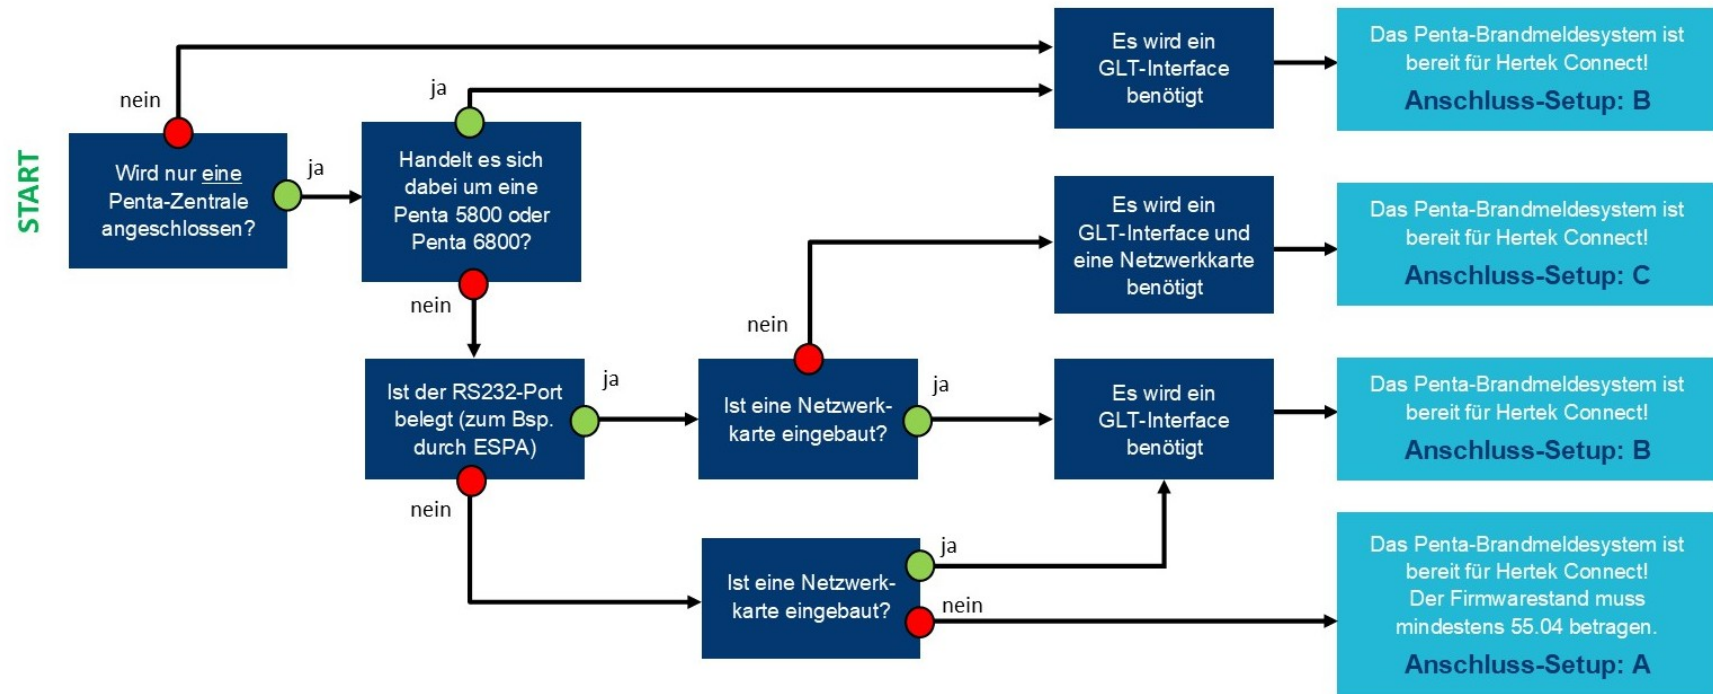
START

Wird nur eine Penta-Zentrale angeschlossen?

nein

ja

Handelt es sich dabei um eine Penta 5800 oder Penta 6800?

ja

nein

Es wird ein GLT-Interface benötigt

Das Penta-Brandmeldesystem ist bereit für Hertek Connect!
Anschluss-Setup: B

Ist der RS232-Port belegt (zum Bsp. durch ESPA)

ja

nein

Ist eine Netzwerkkarte eingebaut?

nein

ja

Es wird ein GLT-Interface und eine Netzwerkkarte benötigt

Das Penta-Brandmeldesystem ist bereit für Hertek Connect!
Anschluss-Setup: C

Es wird ein GLT-Interface benötigt

Das Penta-Brandmeldesystem ist bereit für Hertek Connect!
Anschluss-Setup: B

Ist eine Netzwerkkarte eingebaut?

ja

nein

Das Penta-Brandmeldesystem ist bereit für Hertek Connect! Der Firmwarestand muss mindestens 55.04 betragen.
Anschluss-Setup: A